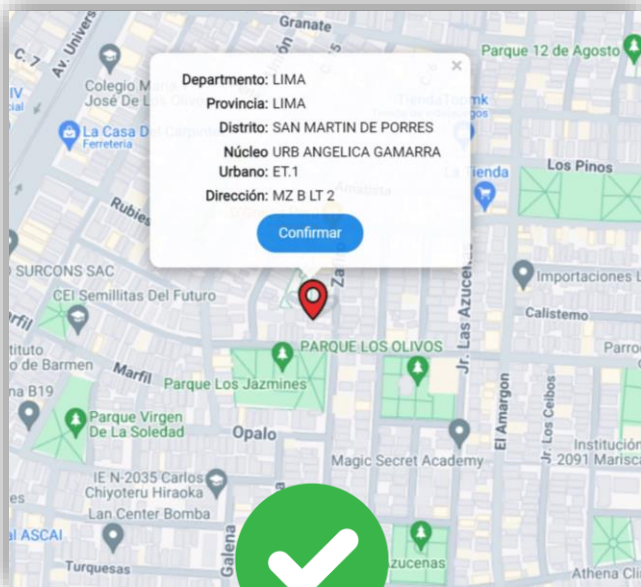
Granate
Parque 12 de Agosto
C. 7
Av. Univers
Colegio Mar
José De Las Ol
La Casa De
Ferretería
TiendaTcmk
La Tienda
Los Pinos
Rubies
SURCONS SAC
CEI Semillitas Del Futuro
Importaciones L
Calistemo
arfil
Zarc
Jr. Las Azucenas
PARQUE LOS OLIVOS
Parroq
titulo
o de Barmen
Marfil
Parque Los Jazmines
na B19
Parque Virgen De La Soledad
Opalo
El Amargon
Jr. Los Ceibos
Institución 2091 Mariscal
Magic Secret Academy
IE N-2035 Carlos Chiyoteru Hiraoka
Lan Center Bomba
l ASCAI
Turquesas
Galena
Azucenas
Athena Cl

×
Department: LIMA
Provincia: LIMA
Distrito: SAN MARTIN DE PORRES
Núcleo Urbano: URB ANGELICA GAMARRA ET.1
Dirección: MZ B LT 2
Confirmar